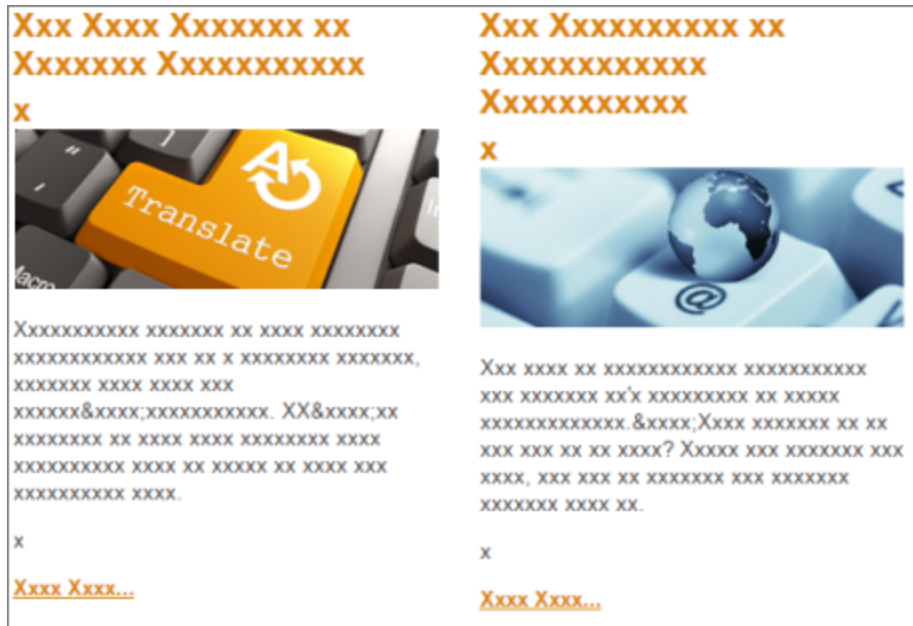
Xxx Xxxx Xxxxxxx xx Xxxxxxx Xxxxxxxxxxx x

A

Translate

Xxxxxxxxxxx xxxxxxx xx xxxx xxxxxxxx xxxxxxxxxxxx xxx xx x xxxxxxxx xxxxxxx, xxxxxxx xxxx xxxx xxx xxxxxx&xxxx;xxxxxxxxxxx. XX&xxxx;xx xxxxxxxx xx xxxx xxxx xxxxxxxx xxxx xxxxxxxxxx xxxx xx xxxxx xx xxxx xxx xxxxxxxxxx xxxx.

x

Xxxx Xxxx...

Xxx Xxxxxxxxxx xx Xxxxxxxxxxxx Xxxxxxxxxxx

x

@

Xxx xxxx xx xxxxxxxxxxxx xxxxxxxxxxx xxx xxxxxxx xx'x xxxxxxxxx xx xxxxx xxxxxxxxxxxxx.&xxxx;Xxxx xxxxxxx xx xx xxx xxx xx xx xxxx? Xxxxx xxx xxxxxxx xxx xxxx, xxx xxx xx xxxxxxx xxx xxxxxxx xxxxxxx xxxx xx.

x

Xxxx Xxxx...